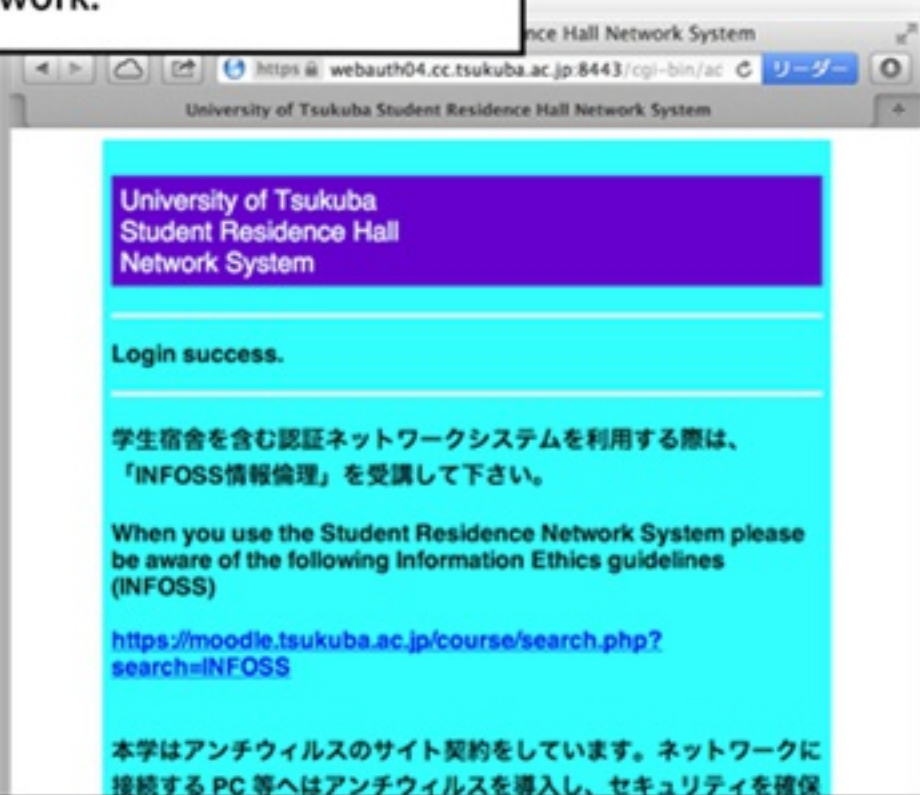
work.

nce Hall Network System

https webauth04.cc.tsukuba.ac.jp:8443/cgi-bin/ac

リーダー

University of Tsukuba Student Residence Hall Network System

University of Tsukuba
Student Residence Hall
Network System

Login success.

学生宿舎を含む認証ネットワークシステムを利用する際は、「INFOSS情報倫理」を受講して下さい。

When you use the Student Residence Network System please be aware of the following Information Ethics guidelines (INFOSS)

https://moodle.tsukuba.ac.jp/course/search.php?search=INFOSS

本学はアンチウィルスのサイト契約をしています。ネットワークに接続する PC 等へはアンチウィルスを導入し、セキュリティを確保